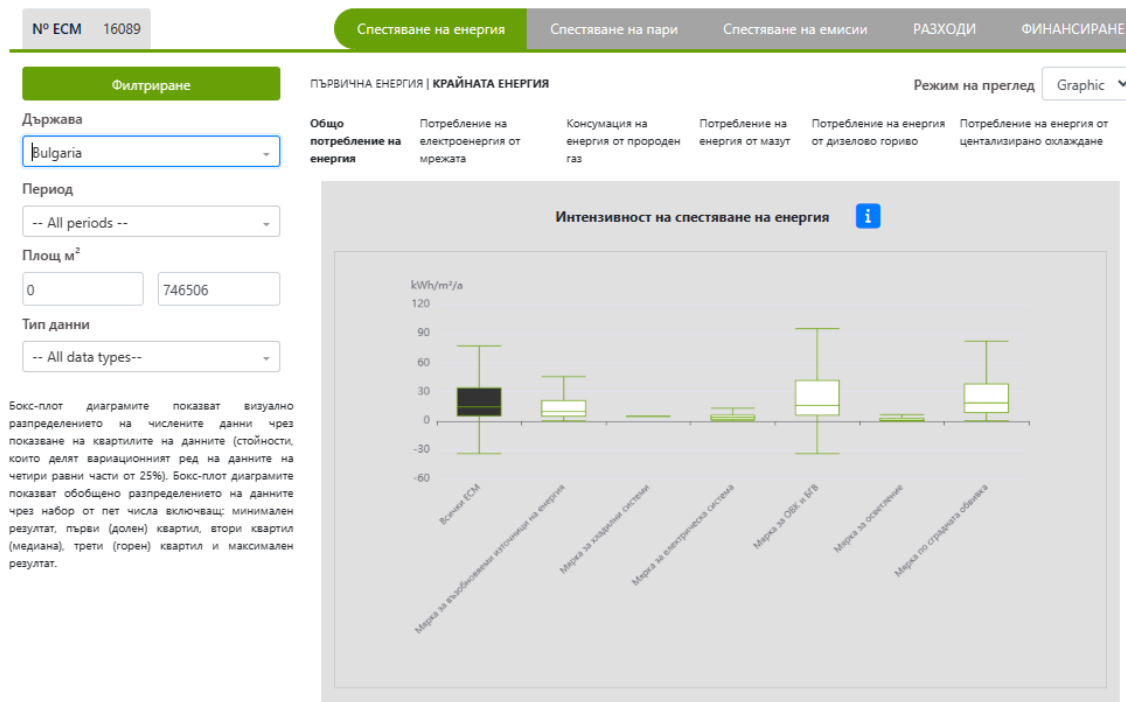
Nº ECM 16089

Спестяване на енергия | Спестяване на пари | Спестяване на емисии | РАЗХОДИ | ФИНАНСИРАНЕ

Филтриране

Държава

Bulgaria

Период

-- All periods --

Площ м$^2$

0

746506

Тип данни

-- All data types--

Бокс-плот диаграмите показват визуално разпределението на числените данни чрез показване на квартилите на данните (стойности, които делят вариационният ред на данните на четири равни части от 25%). Бокс-плот диаграмите показват обобщено разпределението на данните чрез набор от пет числа включващ: минимален резултат, първи (долен) квартил, втори квартил (медиана), трети (горен) квартил и максимален резултат.

ПЪРВИЧНА ЕНЕРГИЯ | КРАЙНАТА ЕНЕРГИЯ

Режим на преглед Graphic

Общо потребление на енергия | Потребление на електроенергия от мрежата | Консумация на енергия от пророден газ | Потребление на енергия от мазут | Потребление на енергия от дизелово гориво | Потребление на енергия от центализирано охлаждане

Интензивност на спестяване на енергия

kWh/m²/a
120
90
60
30
0
-30
-60

Всички ECM
Мерки за възобновяеми източници на енергия
Мерки за хладилни системи
Мерки за електрическа система
Мерки за ОВК и БГВ
Мерки за осветление
Мерки по сградната обвивка